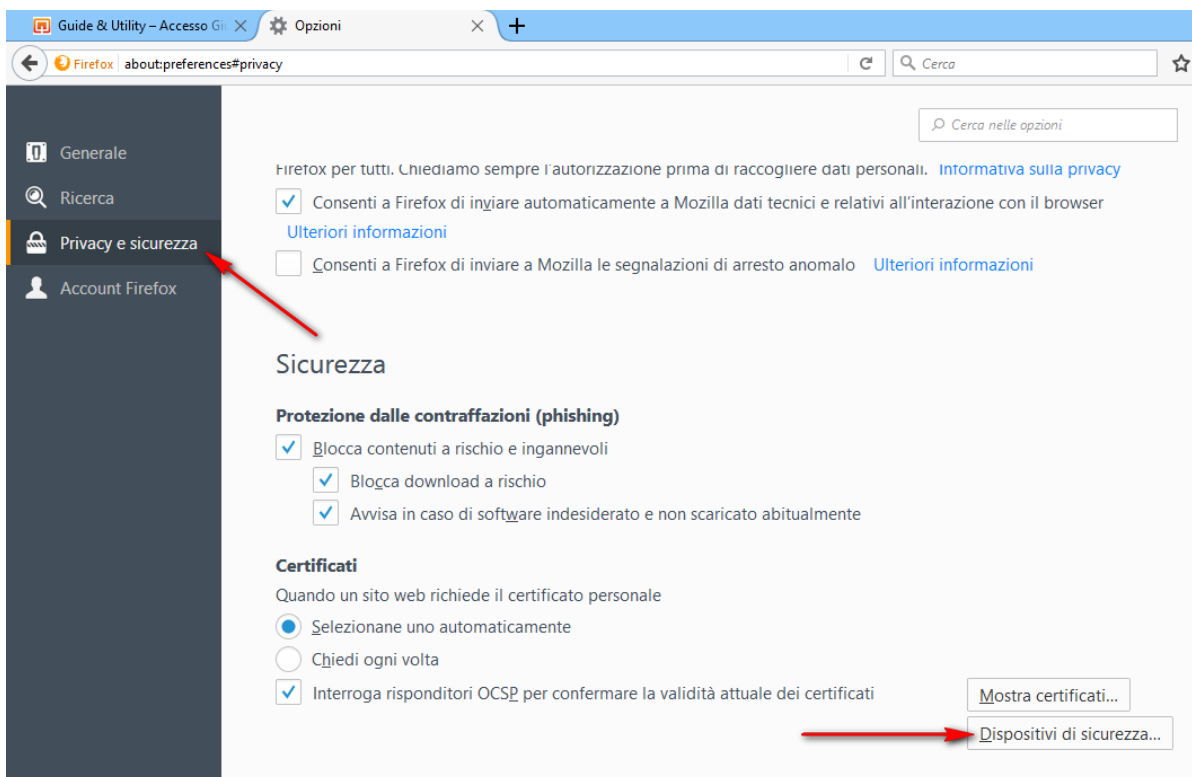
Guide & Utility – Accesso Gi
Opzioni
+
Firefox about:preferences#privacy
Cerca
Cerca nelle opzioni

Generale
Ricerca
Privacy e sicurezza
Account Firefox

Firefox per tutti. Chiediamo sempre l'autorizzazione prima di raccogliere dati personali. Informativa sulla privacy

Consenti a Firefox di inviare automaticamente a Mozilla dati tecnici e relativi all'interazione con il browser Ulteriori informazioni

Consenti a Firefox di inviare a Mozilla le segnalazioni di arresto anomalo Ulteriori informazioni

Sicurezza

Protezione dalle contraffazioni (phishing)

Blocca contenuti a rischio e ingannevoli

Blocca download a rischio

Avvisa in caso di software indesiderato e non scaricato abitualmente

Certificati

Quando un sito web richiede il certificato personale

Selezionane uno automaticamente

Chiedi ogni volta

Interroga risponditori OCSP per confermare la validità attuale dei certificati

Mostra certificati...

Dispositivi di sicurezza...